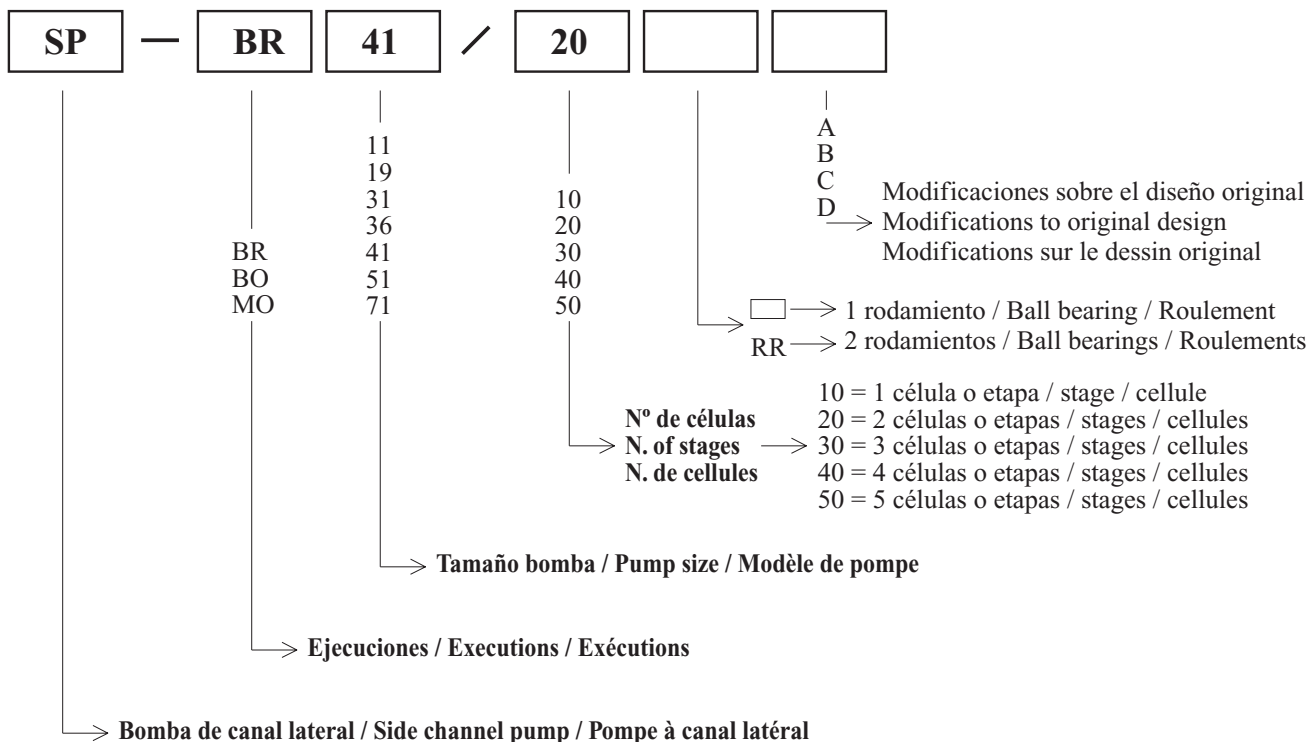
SP — BR 41 / 20

A
B
C
D
Modificaciones sobre el diseño original
Modifications to original design
Modifications sur le dessin original

11
19
31
36
41
51
71

BR
BO
MO

10
20
30
40
50

1 rodamiento / Ball bearing / Roulement
RR 2 rodamientos / Ball bearings / Roulements

Nº de células
N. of stages
N. de cellules

10 = 1 célula o etapa / stage / cellule
20 = 2 células o etapas / stages / cellules
30 = 3 células o etapas / stages / cellules
40 = 4 células o etapas / stages / cellules
50 = 5 células o etapas / stages / cellules

Tamaño bomba / Pump size / Modèle de pompe

Ejecuciones / Executions / Exécutions

Bomba de canal lateral / Side channel pump / Pompe à canal latéral